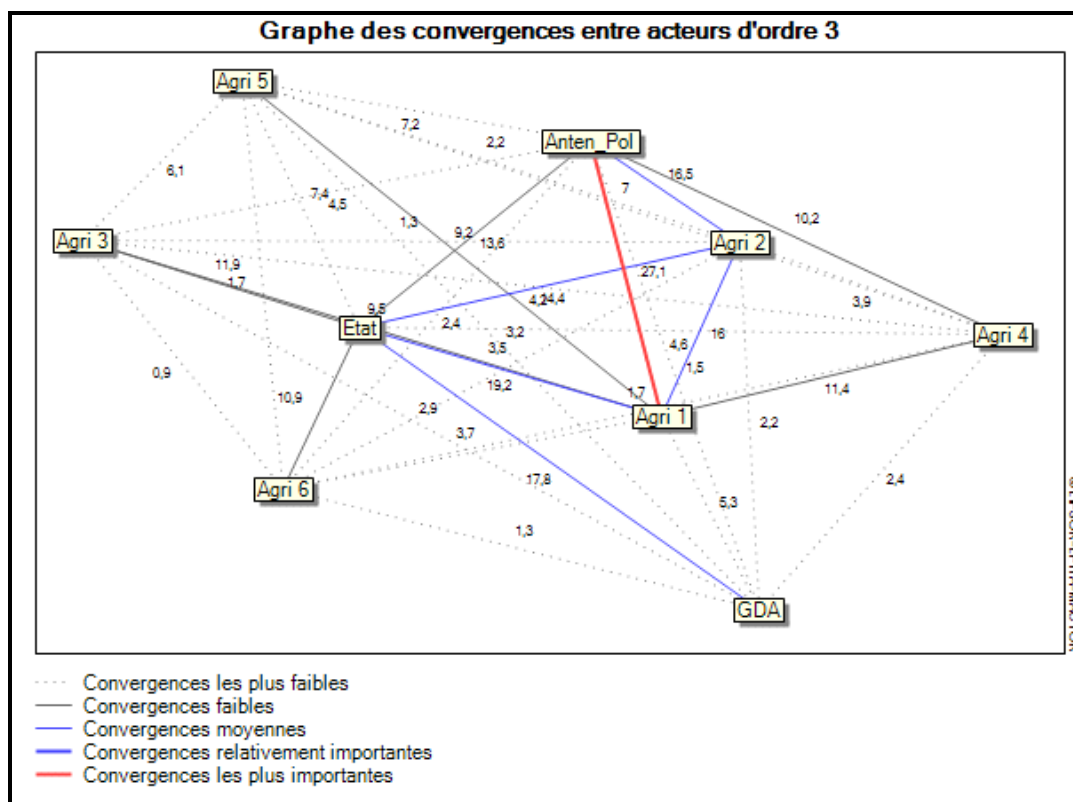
Graphe des convergences entre acteurs d'ordre 3

Agri 5
7,2
2,2
Anten_Pol
6,1
7
16,5
7,4
4,5
10,2
1,3
9,2
13,6
Agri 3
Agri 2
11,9
27,1
1,7
4,2
4,4
3,9
9,5
Etat
2,4
3,2
16
Agri 4
3,5
4,6
0,9
1,5
19,2
1,7
11,4
10,9
2,9
Agri 1
2,2
3,7
Agri 6
17,8
2,4
5,3
1,3
GDA

Convergences les plus faibles
Convergences faibles
Convergences moyennes
Convergences relativement importantes
Convergences les plus importantes